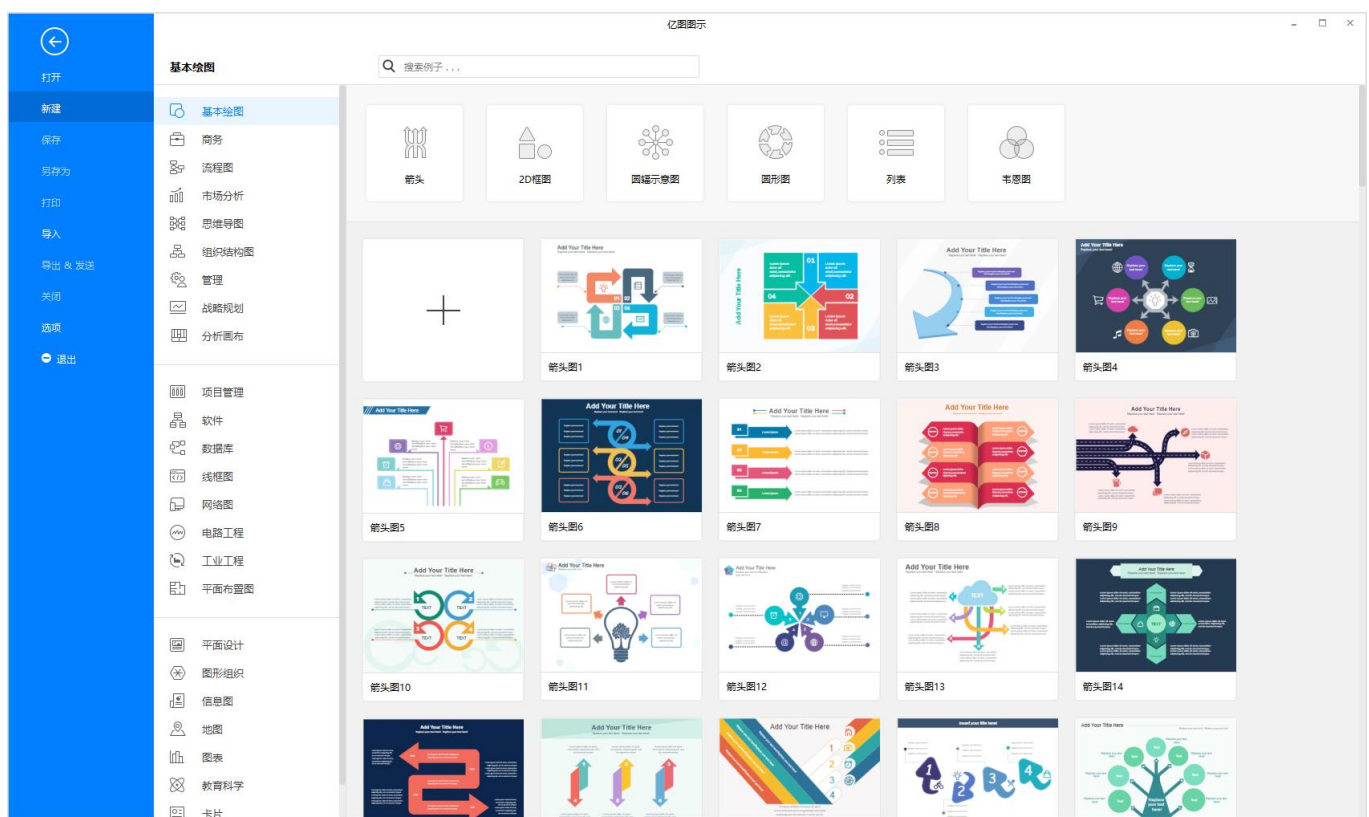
亿图图示

打开
新建
保存
另存为
打印
导入
导出 & 发送
关闭
选项
退出

基本绘图

搜索例子...

基本绘图
商务
流程图
市场分析
思维导图
组织结构图
管理
战略规划
分析画布

项目管理
软件
数据库
线框图
网络图
电路工程
工业工程
平面布置图

平面设计
图形组织
信息图
地图
图表
教育科学
卡片

箭头
2D框图
圆辐示意图
圆形图
列表
韦恩图

箭头图1
箭头图2
箭头图3
箭头图4
箭头图5
箭头图6
箭头图7
箭头图8
箭头图9
箭头图10
箭头图11
箭头图12
箭头图13
箭头图14

Add Your Title Here
Add Your Title Here
Add Your Title Here
Add Your Title Here
Add Your Title Here
Add Your Title Here
Add Your Title Here
Add Your Title Here
Add Your Title Here
Add Your Title Here
Add Your Title Here
Add Your Title Here
Add Your Title Here
Add Your Title Here
Add Your Title Here
Add Your Title Here
Add Your Title Here
Insert your title here!
Add Your Title Here